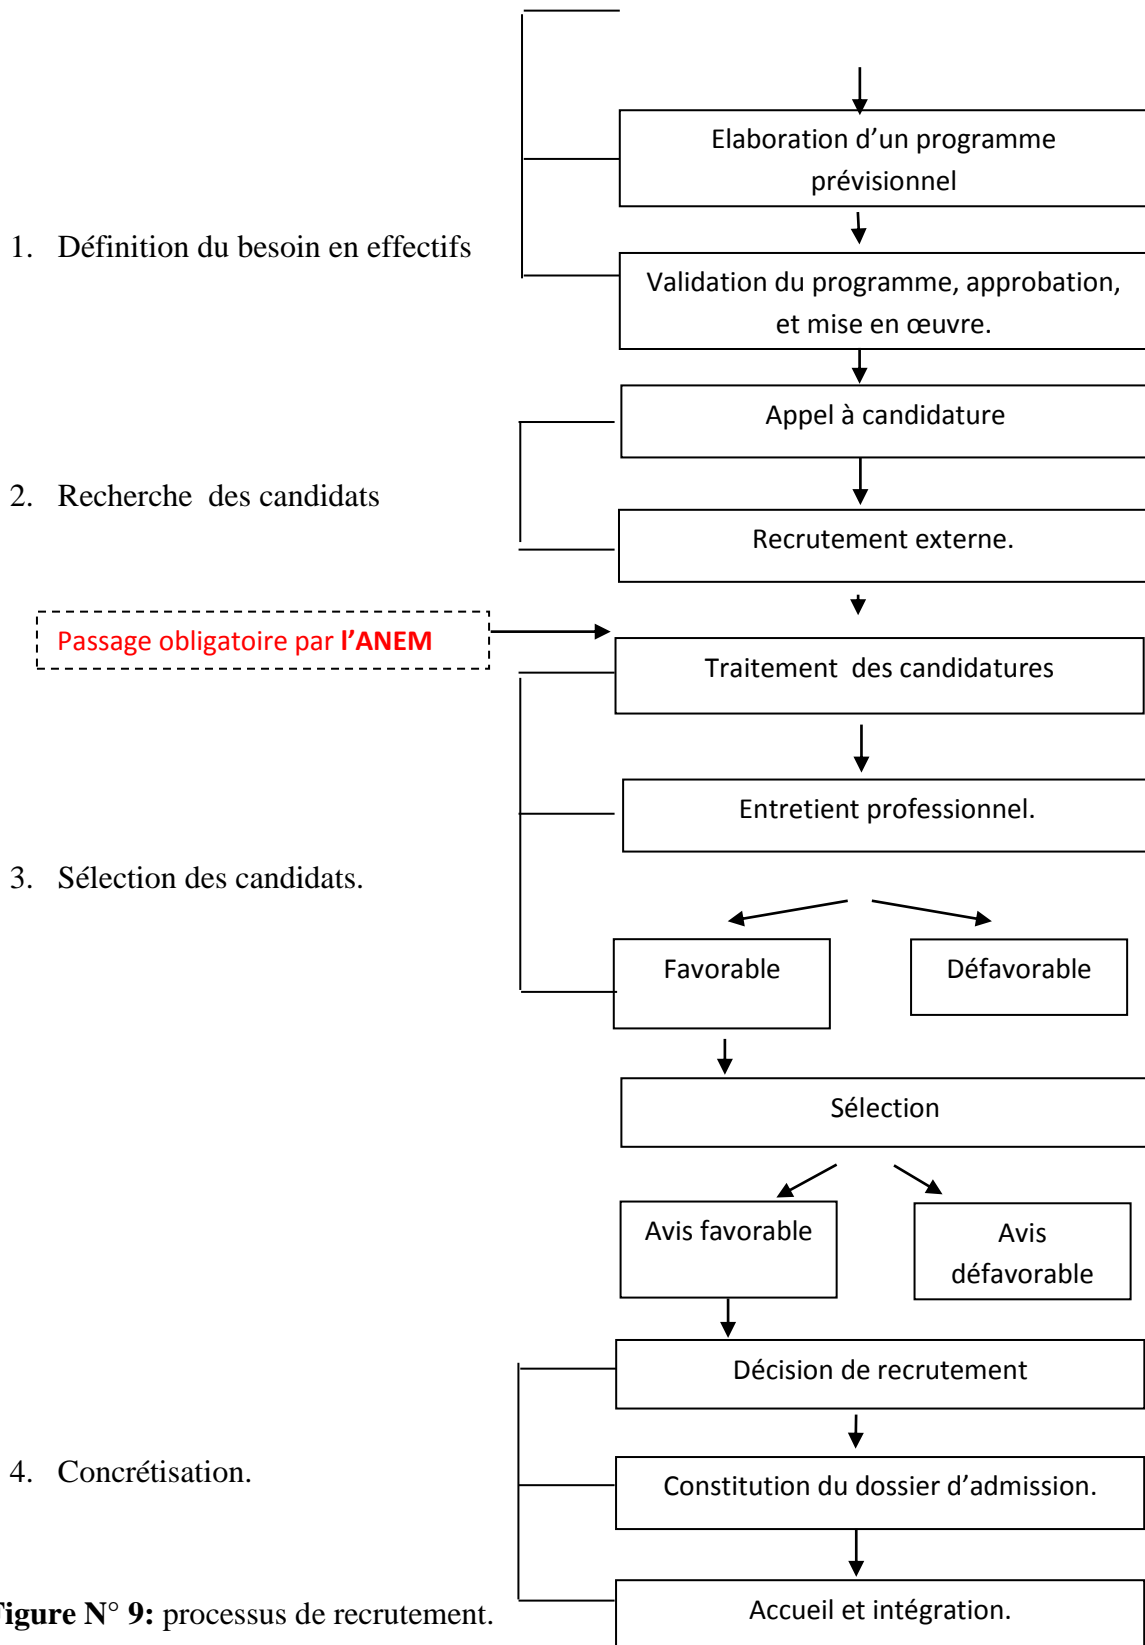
Elaboration d’un programme prévisionnel

1. Définition du besoin en effectifs

Validation du programme, approbation, et mise en œuvre.

Appel à candidature

2. Recherche des candidats

Recrutement externe.

Passage obligatoire par l’ANEM

Traitement des candidatures

Entretient professionnel.

3. Sélection des candidats.

Favorable

Défavorable

Sélection

Avis favorable

Avis défavorable

Décision de recrutement

4. Concrétisation.

Constitution du dossier d’admission.

igure N° 9: processus de recrutement.

Accueil et intégration.